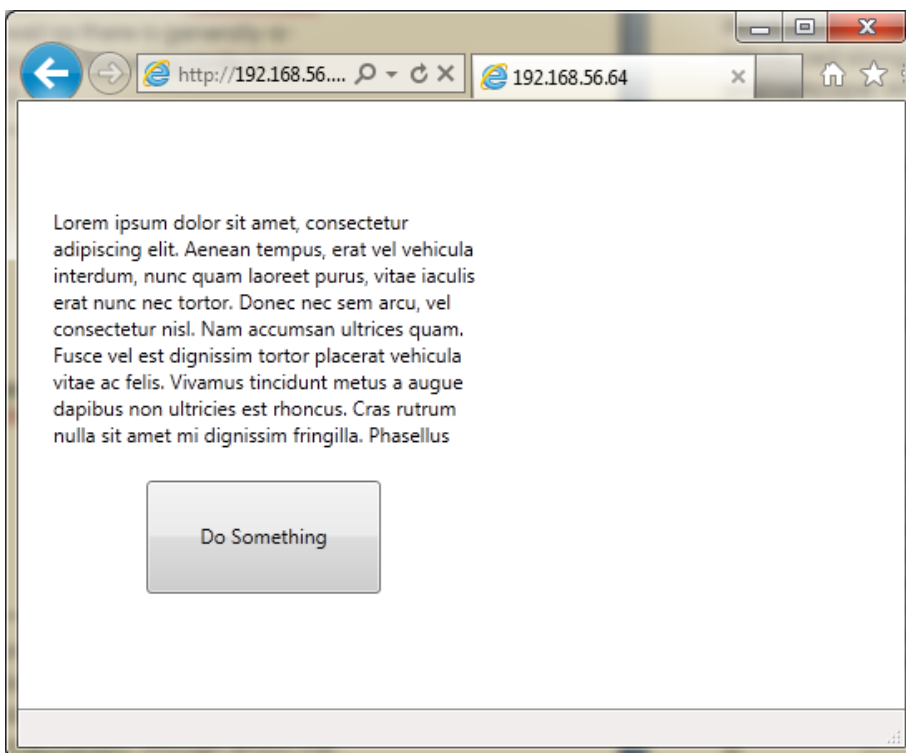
http://192.168.56....

192.168.56.64

Lorem ipsum dolor sit amet, consectetur adipiscing elit. Aenean tempus, erat vel vehicula interdum, nunc quam laoreet purus, vitae iaculis erat nunc nec tortor. Donec nec sem arcu, vel consectetur nisl. Nam accumsan ultrices quam. Fusce vel est dignissim tortor placerat vehicula vitae ac felis. Vivamus tincidunt metus a augue dapibus non ultricies est rhoncus. Cras rutrum nulla sit amet mi dignissim fringilla. Phasellus

Do Something